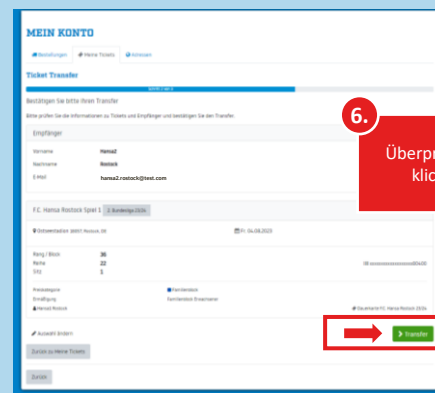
MEIN KONTO

Bestellungen | Meine Tickets | Abmelden

Ticket Transfer

Bestätigen Sie bitte Ihren Transfer

Bitte prüfen Sie die Informationen zu Tickets und Empfänger und bestätigen Sie den Transfer.

6.

Überpr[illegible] klic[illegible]

Empfänger

Vorname Hansa2

Nachname Rostock

E-Mail hansa2.rostock@test.com

F.C. Hansa Rostock Spiel 1 2. Bundesliga 23/24

Ostseestadion 18057 Rostock, DE

Fr. 04.08.2023

Rang / Block 36
Reihe 22
Sitz 1

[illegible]

Preiskategorie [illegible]
Ermäßigung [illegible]
Hansa2 Rostock

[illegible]

Auswahl ändern

Transfer

Zurück zu Meine Tickets

Zurück